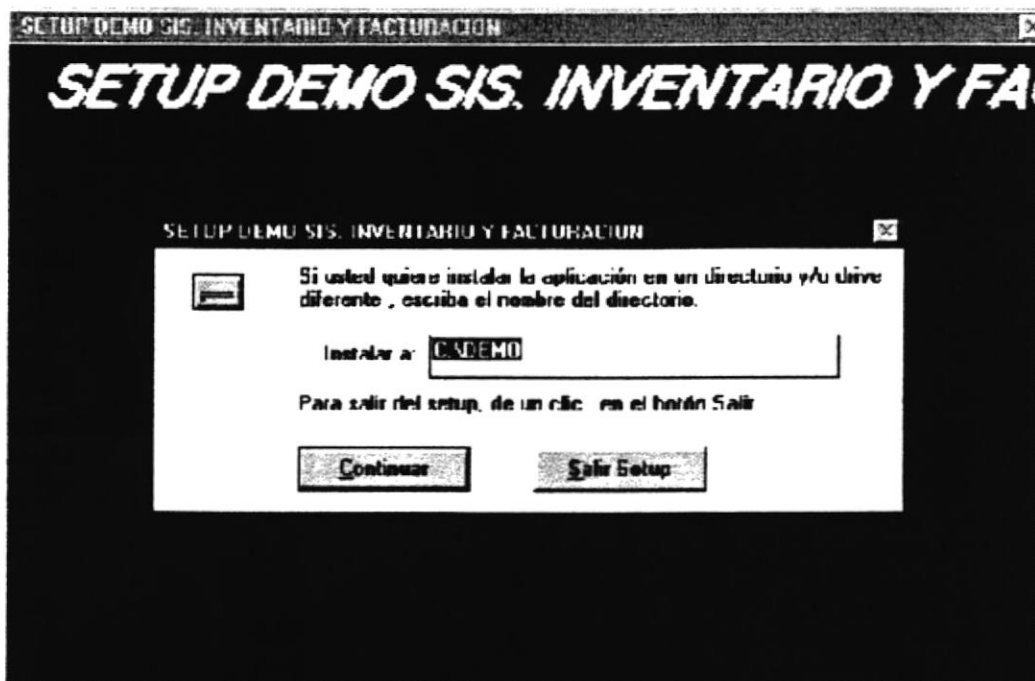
SETUP DEMO SIS. INVENTARIO Y FACTURACION

SETUP DEMO SIS. INVENTARIO Y FA

SETUP DEMO SIS. INVENTARIO Y FACTURACION

Si usted quiere instalar la aplicación en un directorio y/o drive diferente , escriba el nombre del directorio.

Instalar a: C:\DEMO

Para salir del setup, de un clic en el botón Salir

Continuar

Salir Setup